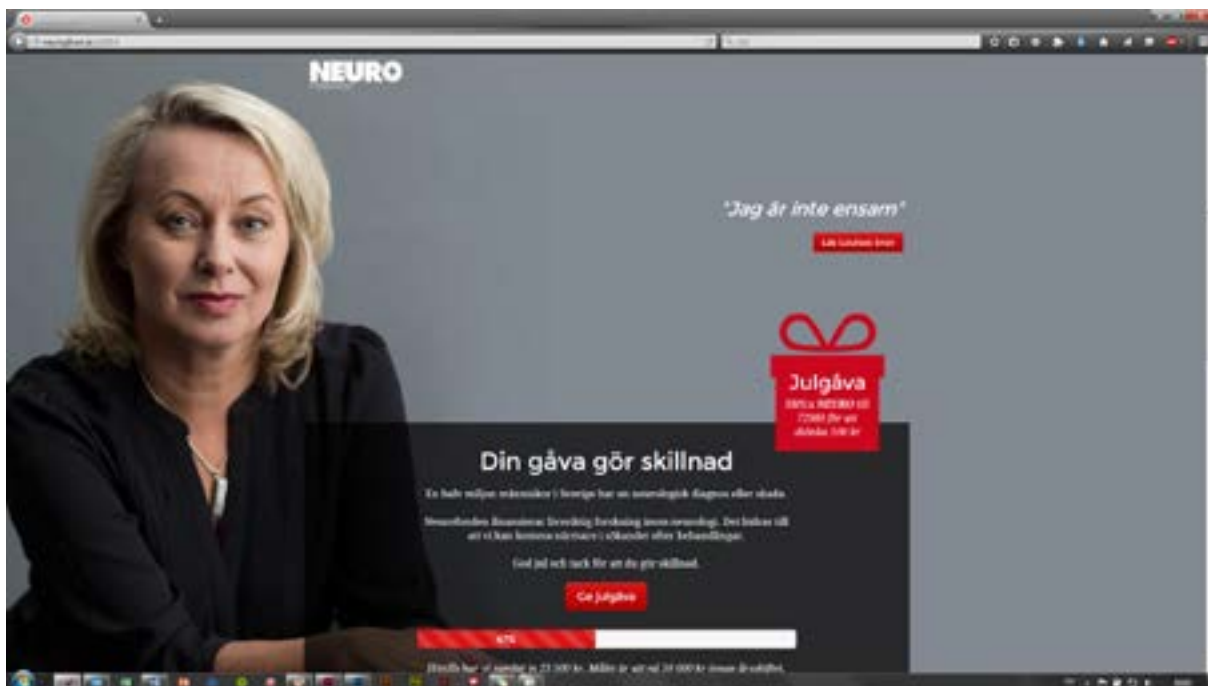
NEURO

"Jag är inte ensam"

Läs Louises brev

Julgåva
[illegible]

Din gåva gör skillnad

En halv miljon människor i Sverige har en neurologisk diagnos eller skada.

Neurofonden finansierar forskning inom neurologi. Det leder till att vi kan komma närmare i sökandet efter behandlingar.

God jul och tack för att du gör skillnad.

Ge julgåva

67%

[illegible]